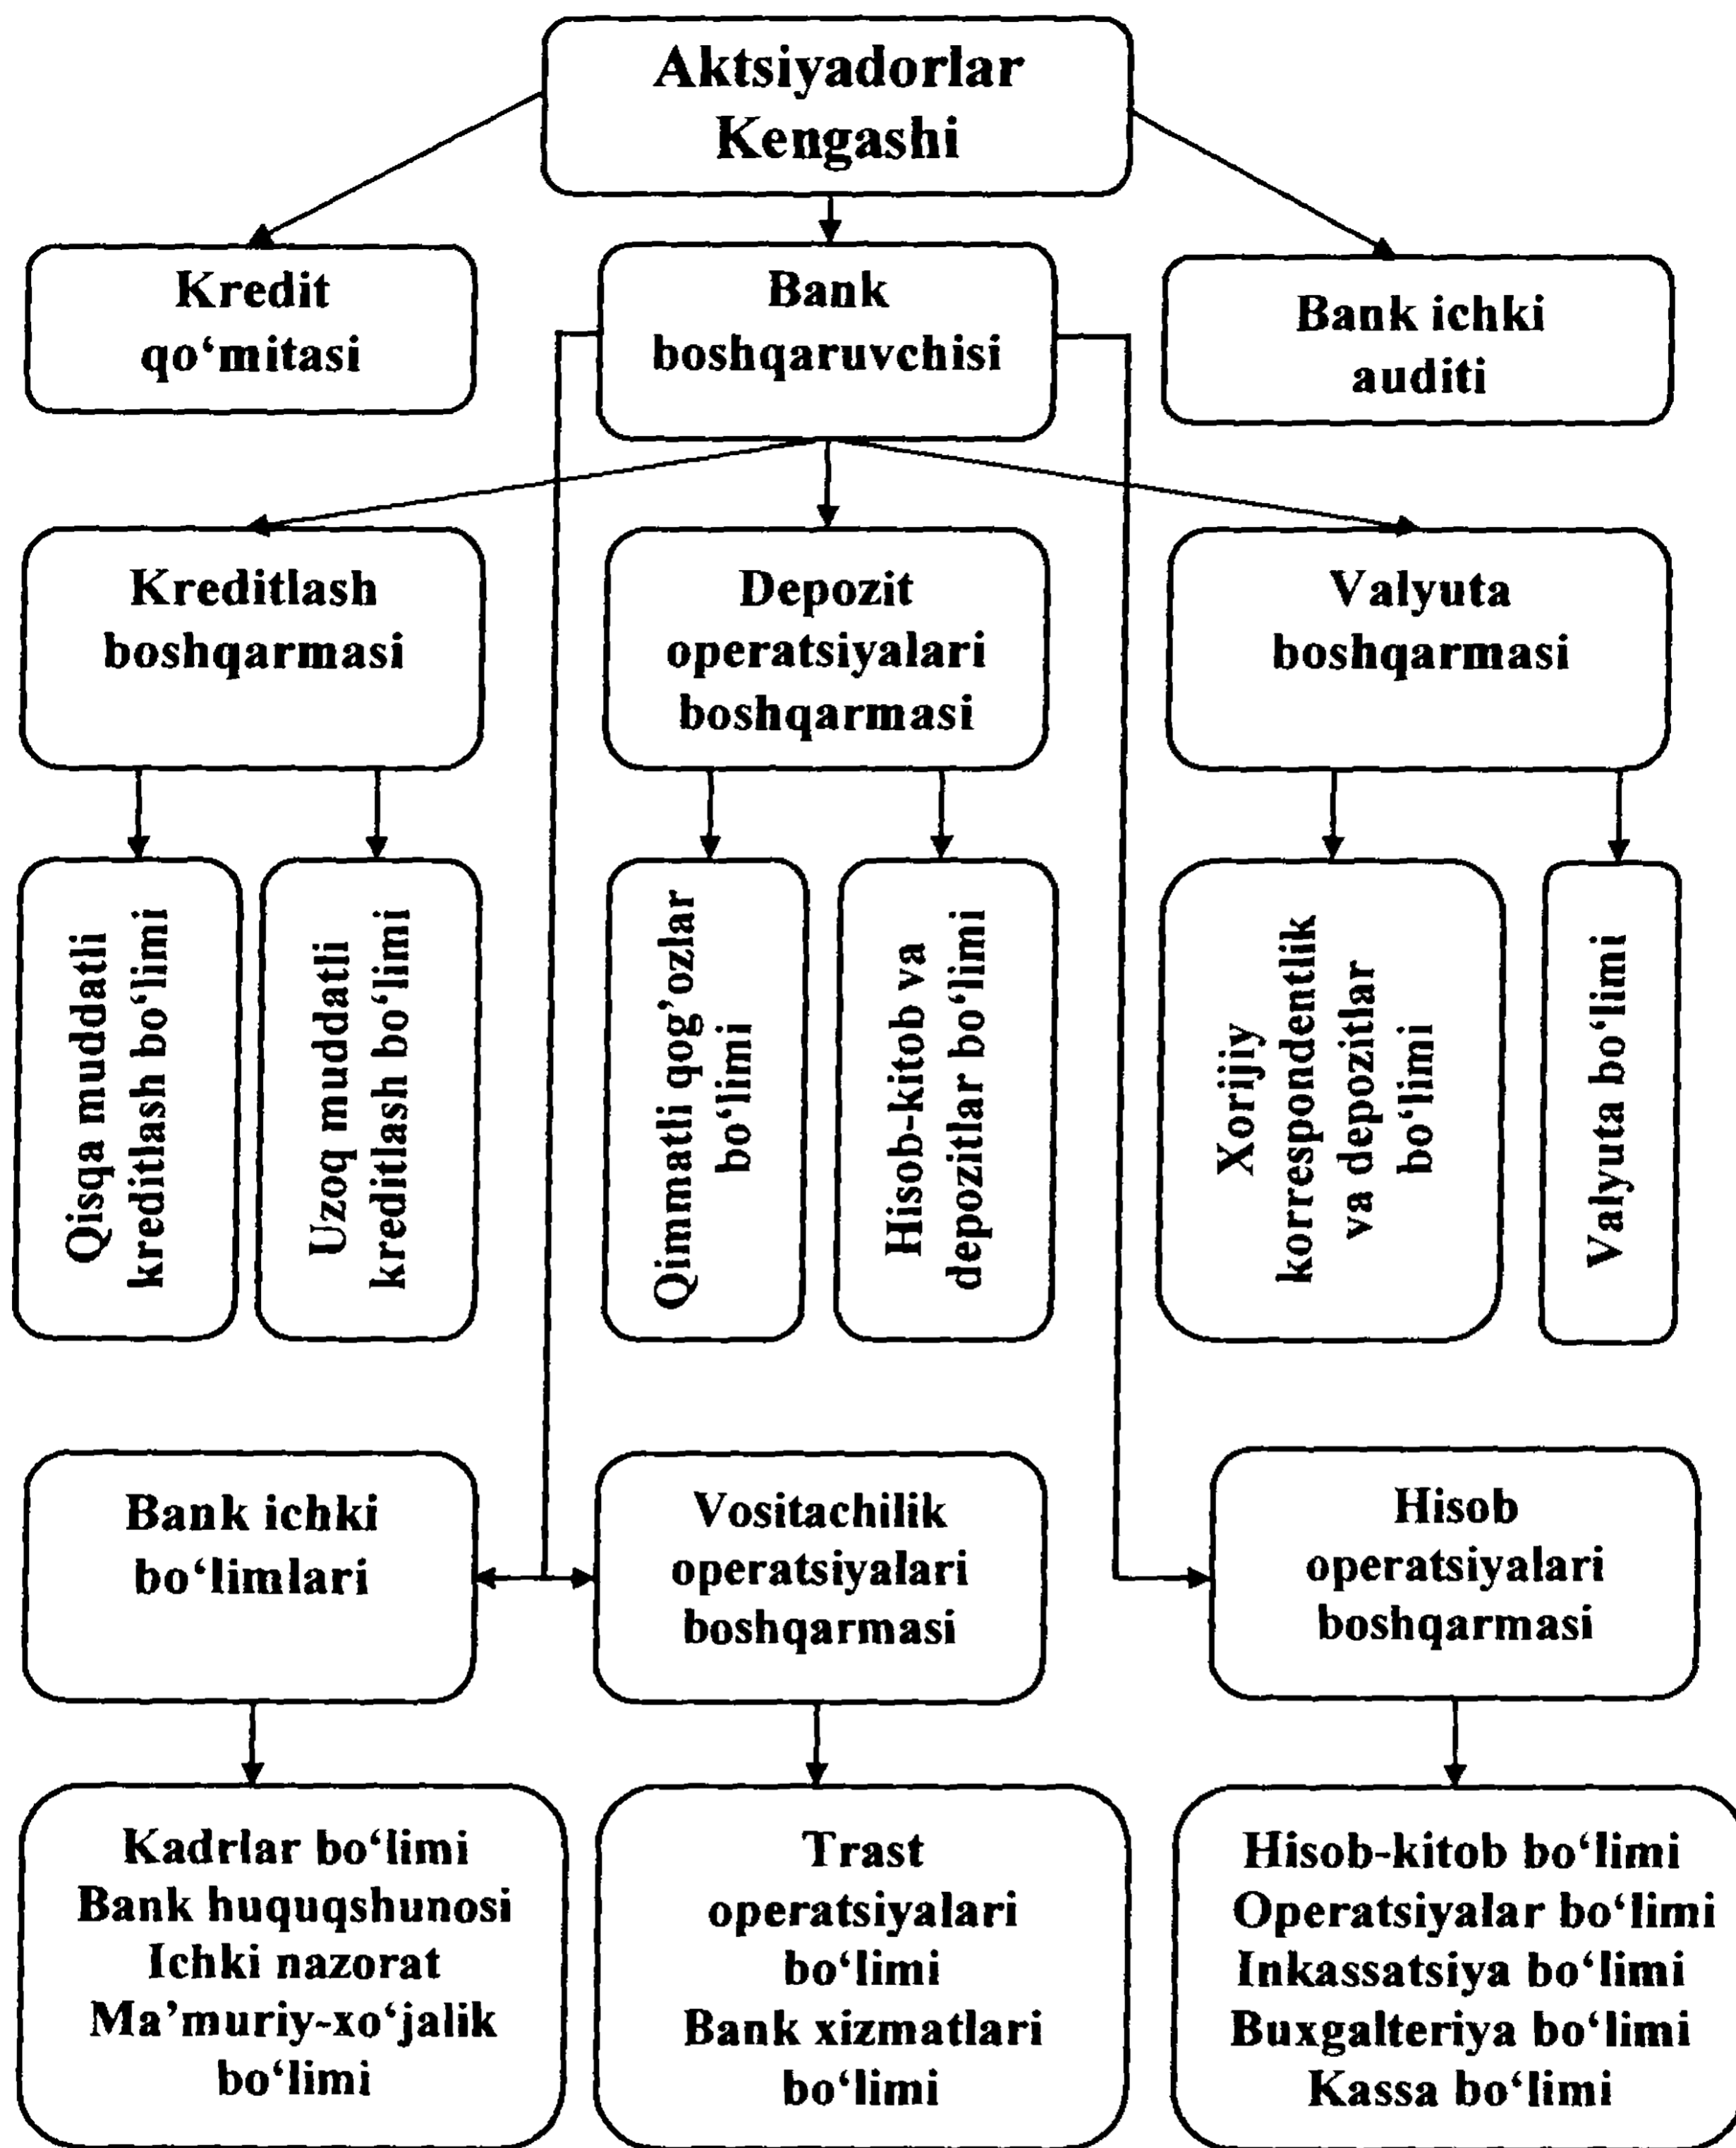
Aktsiyadorlar Kengashi

Kredit qo‘mitasi

Bank boshqaruvchisi

Bank ichki auditi

Kreditlash boshqarmasi

Depozit operatsiyalari boshqarmasi

Valyuta boshqarmasi

Qisqa muddatli kreditlash bo‘limi

Uzoq muddatli kreditlash bo‘limi

Qimmatli qog’ozlar bo‘limi

Hisob-kitob va depozitlar bo‘limi

Xorijiy korrespondentlik va depozitlar bo‘limi

Valyuta bo‘limi

Bank ichki bo‘limlari

Vositachilik operatsiyalari boshqarmasi

Hisob operatsiyalari boshqarmasi

Kadrlar bo‘limi
Bank huquqshunosi
Ichki nazorat
Ma’muriy-xo‘jalik bo‘limi

Trast operatsiyalari bo‘limi
Bank xizmatlari bo‘limi

Hisob-kitob bo‘limi
Operatsiyalar bo‘limi
Inkassatsiya bo‘limi
Buxgalteriya bo‘limi
Kassa bo‘limi